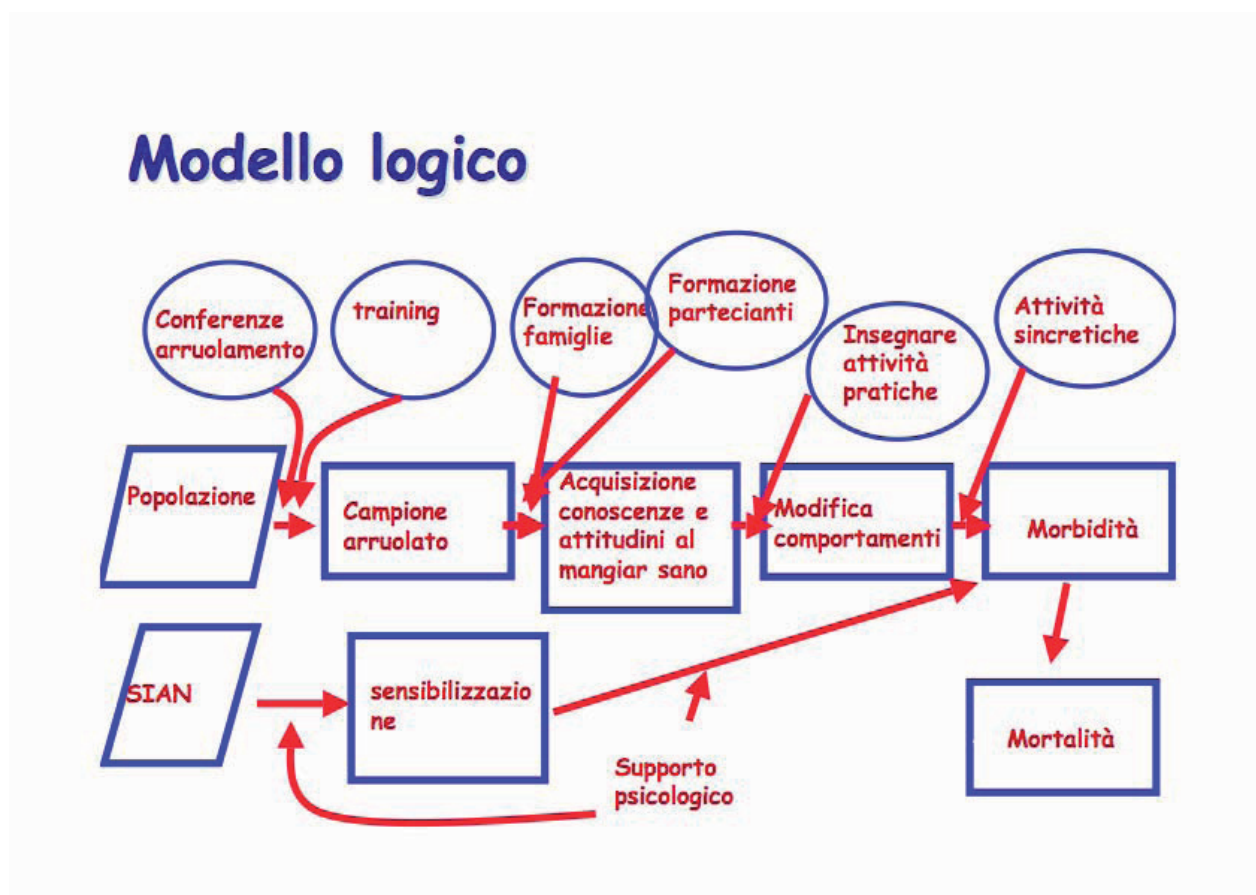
Modello logico

Conferenze arruolamento

training

Formazione famiglie

Formazione partecianti

Insegnare attività pratiche

Attività sincretiche

Popolazione

Campione arruolato

Acquisizione conoscenze e attitudini al mangiar sano

Modifica comportamenti

Morbidità

SIAN

sensibilizzazione

Mortalità

Supporto psicologico